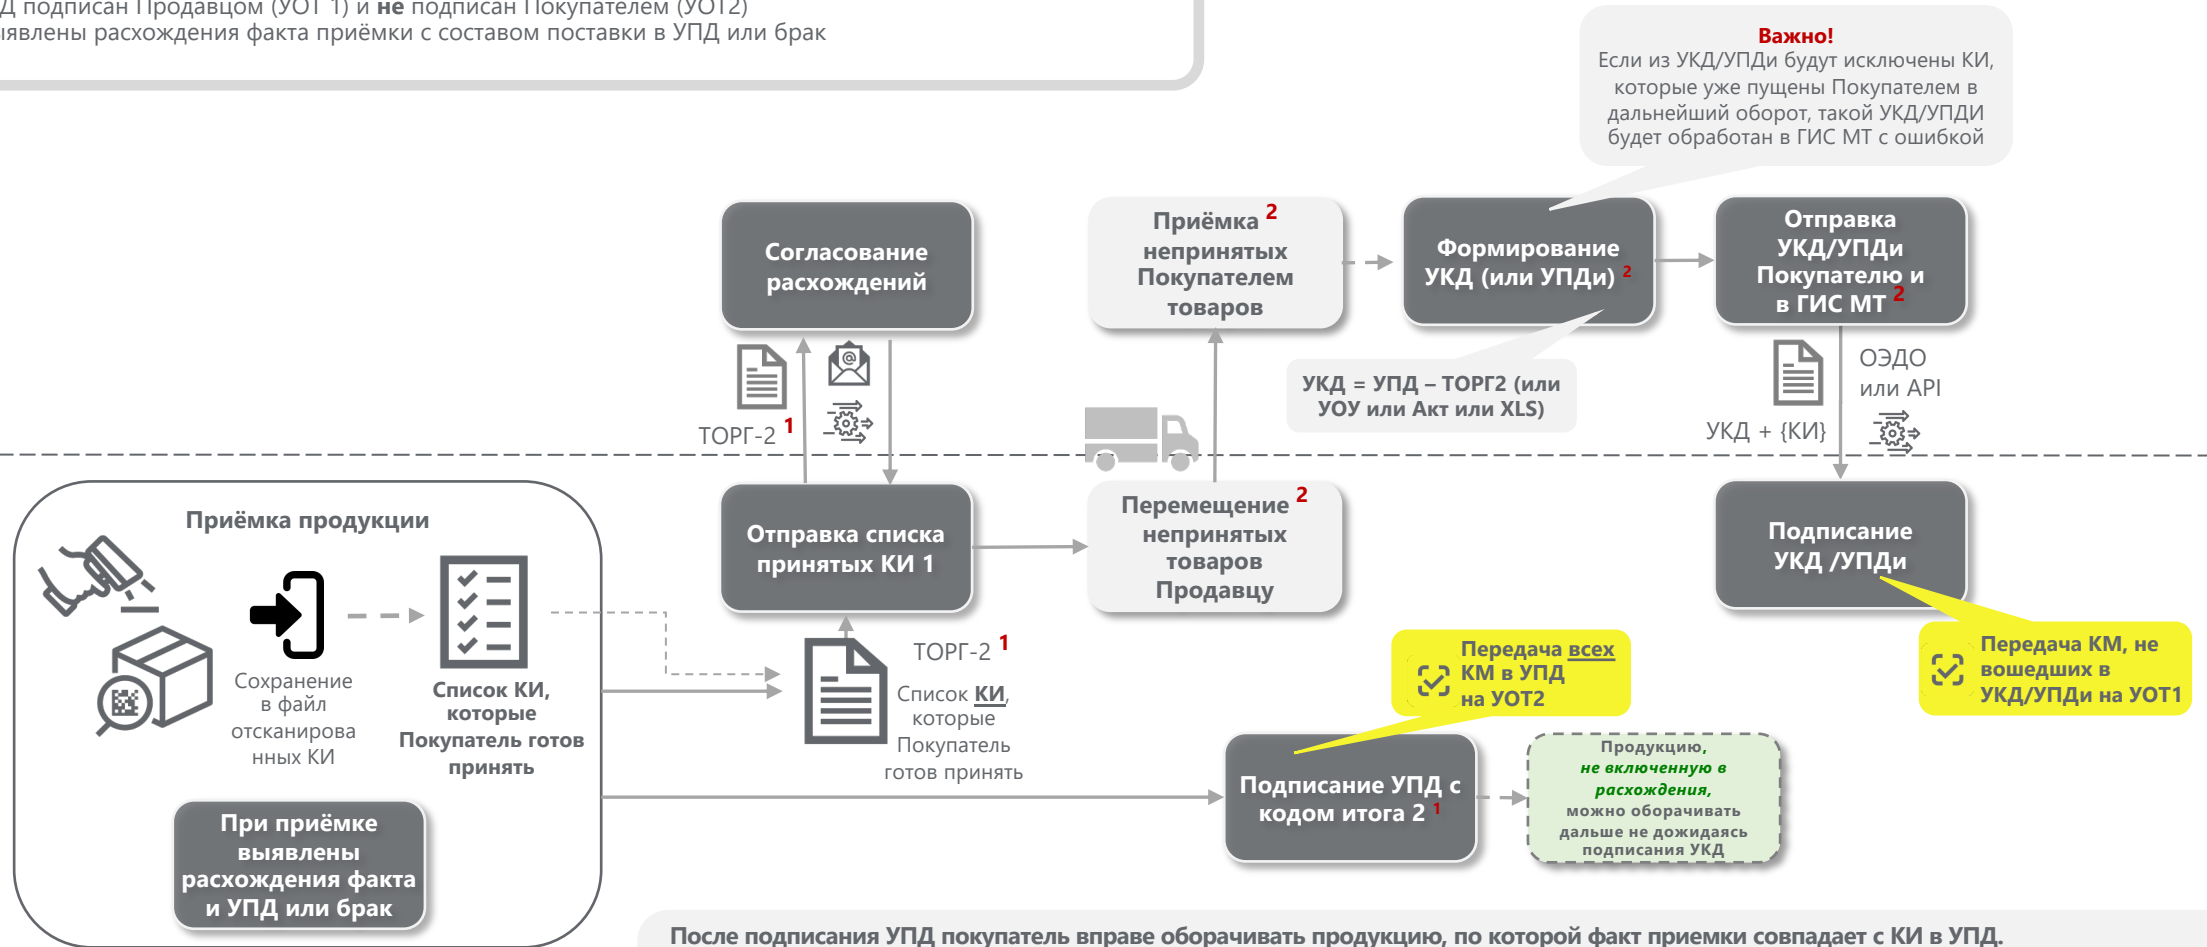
Д подписан Продавцом (УОТ 1) и **не** подписан Покупателем (УОТ2)
явлены расхождения факта приёмки с составом поставки в УПД или брак

Важно!
Если из УКД/УПДи будут исключены КИ, которые уже пущены Покупателем в дальнейший оборот, такой УКД/УПДИ будет обработан в ГИС МТ с ошибкой

Согласование расхождений

Приёмка $^2$ непринятых Покупателем товаров

Формирование УКД (или УПДи) $^2$

Отправка УКД/УПДи Покупателю и в ГИС МТ $^2$

ТОРГ-2 $^1$

УКД = УПД – ТОРГ2 (или УОУ или Акт или XLS)

ОЭДО или API

УКД + {КИ}

Приёмка продукции

Отправка списка принятых КИ 1

Перемещение $^2$ непринятых товаров Продавцу

Подписание УКД /УПДи

Сохранение в файл отсканированных КИ

Список КИ, которые Покупатель готов принять

ТОРГ-2 $^1$

Список КИ, которые Покупатель готов принять

Передача всех КМ в УПД на УОТ2

Передача КМ, не вошедших в УКД/УПДи на УОТ1

При приёмке выявлены расхождения факта и УПД или брак

Подписание УПД с кодом итога 2 $^1$

Продукцию, не включенную в расхождения, можно оборачивать дальше не дожидаясь подписания УКД

После подписания УПД покупатель вправе оборачивать продукцию, по которой факт приемки совпадает с КИ в УПД.